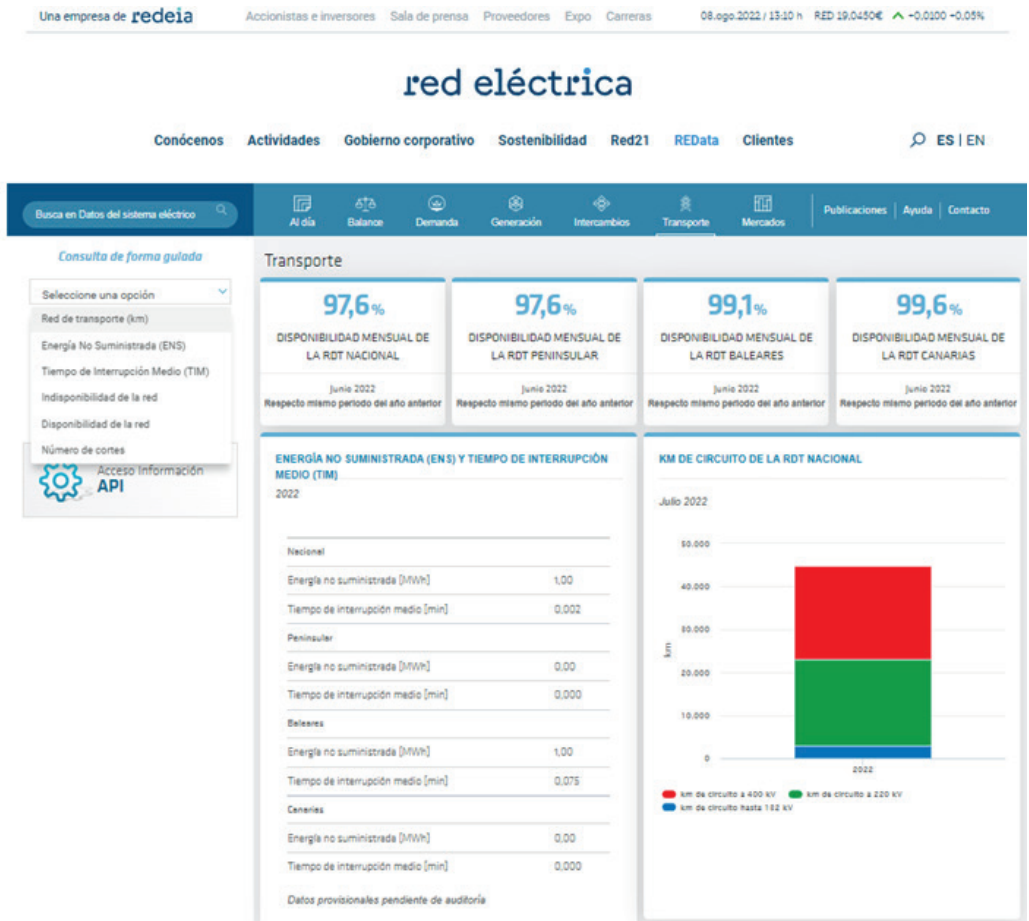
Una empresa de redeia   Accionistas e inversores   Sala de prensa   Proveedores   Expo   Carreras   08.ago.2022 / 13:10 h   RED 19,0450€ ^ -0,0100 -0,05%

red eléctrica

Conócenos   Actividades   Gobierno corporativo   Sostenibilidad   Red21   REData   Clientes   ES | EN

Busca en Datos del sistema eléctrico

Al día   Balance   Demanda   Generación   Intercambios   Transporte   Mercados   Publicaciones | Ayuda | Contacto

Consulta de forma guiada

Seleccione una opción

Red de transporte (km)
Energía No Suministrada (ENS)
Tiempo de Interrupción Medio (TIM)
Indisponibilidad de la red
Disponibilidad de la red
Número de cortes

Acceso Información API

Transporte

97,6%
DISPONIBILIDAD MENSUAL DE LA RDT NACIONAL
Junio 2022
Respecto mismo periodo del año anterior

97,6%
DISPONIBILIDAD MENSUAL DE LA RDT PENINSULAR
Junio 2022
Respecto mismo periodo del año anterior

99,1%
DISPONIBILIDAD MENSUAL DE LA RDT BALEARES
Junio 2022
Respecto mismo periodo del año anterior

99,6%
DISPONIBILIDAD MENSUAL DE LA RDT CANARIAS
Junio 2022
Respecto mismo periodo del año anterior

ENERGÍA NO SUMINISTRADA (ENS) Y TIEMPO DE INTERRUPCIÓN MEDIO (TIM)
2022

| Nacional | |
|---|---|
| Energía no suministrada [MWh] | 1,00 |
| Tiempo de interrupción medio [min] | 0,002 |
| Peninsular | |
| Energía no suministrada [MWh] | 0,00 |
| Tiempo de interrupción medio [min] | 0,000 |
| Baleares | |
| Energía no suministrada [MWh] | 1,00 |
| Tiempo de interrupción medio [min] | 0,075 |
| Canarias | |
| Energía no suministrada [MWh] | 0,00 |
| Tiempo de interrupción medio [min] | 0,000 |

Datos provisionales pendiente de auditoría

KM DE CIRCUITO DE LA RDT NACIONAL
Julio 2022

50.000
40.000
30.000
20.000
10.000
0
km
2022

km de circuito a 400 kV   km de circuito a 220 kV   km de circuito hasta 132 kV